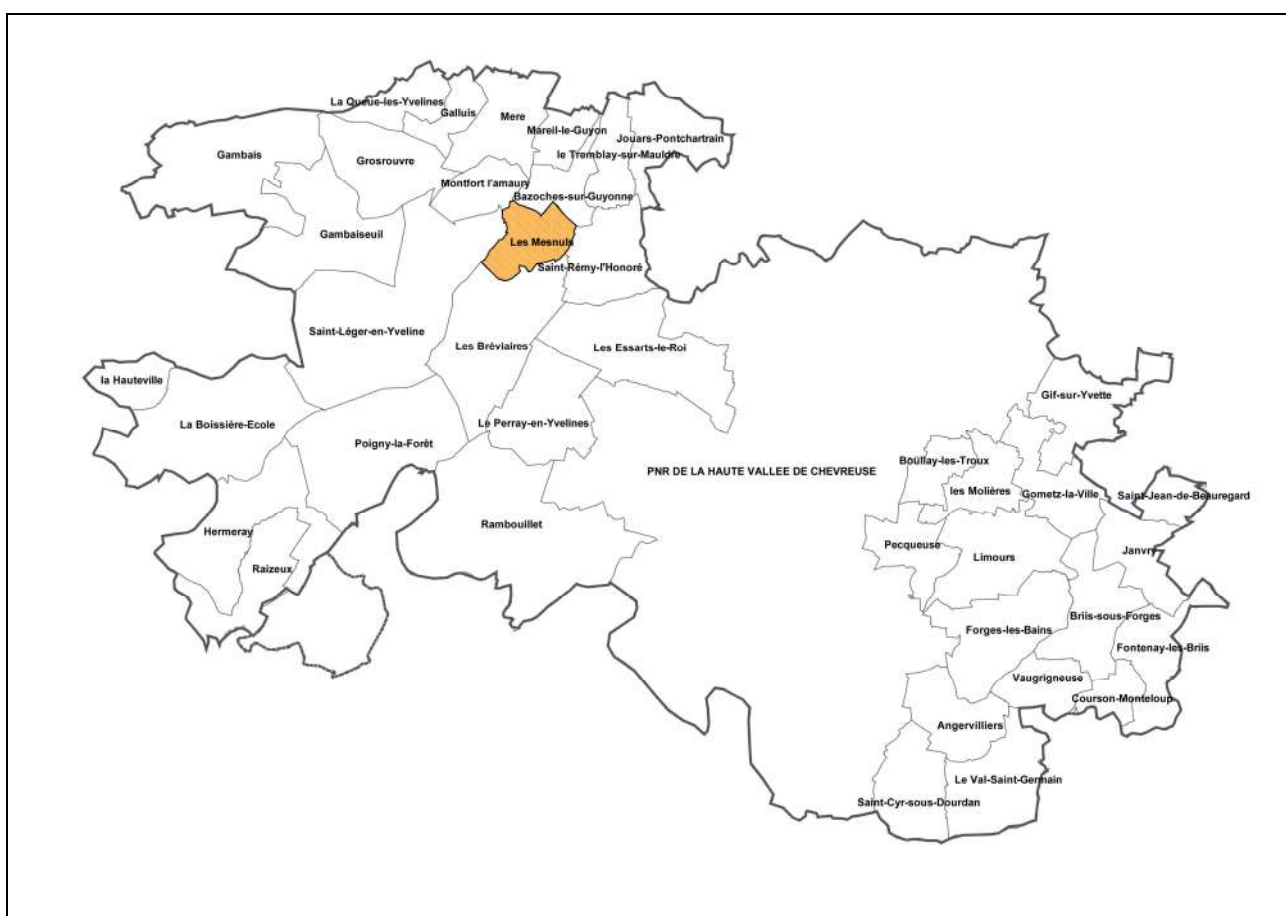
La Queue-les-Yvelines
Galluis
Mere
Mareil-le-Guyon
Jouars-Pontchartrain
Gambais
Grosrouvre
le Tremblay-sur-Mauldre
Montfort l'amaury
Bazoches-sur-Guyonne
Gambaiseuil
Les Mesnuls
Saint-Rémy-l'Honoré
Saint-Léger-en-Yveline
Les Bréviaires
Les Essarts-le-Roi
la Hauteville
Gif-sur-Yvette
La Boissière-Ecole
Le Perray-en-Yvelines
Poigny-la-Forêt
PNR DE LA HAUTE VALLEE DE CHEVREUSE
Boullay-les-Troux
les Molières
Gometz-la-Ville
Saint-Jean-de-Beauregard
Hermeray
Rambouillet
Raizeux
Pecqueuse
Limours
Janvry
Briis-sous-Forges
Forges-les-Bains
Fontenay-les-Briis
Vaugrigneuse
Courson-Monteloup
Angervilliers
Le Val-Saint-Germain
Saint-Cyr-sous-Dourdan